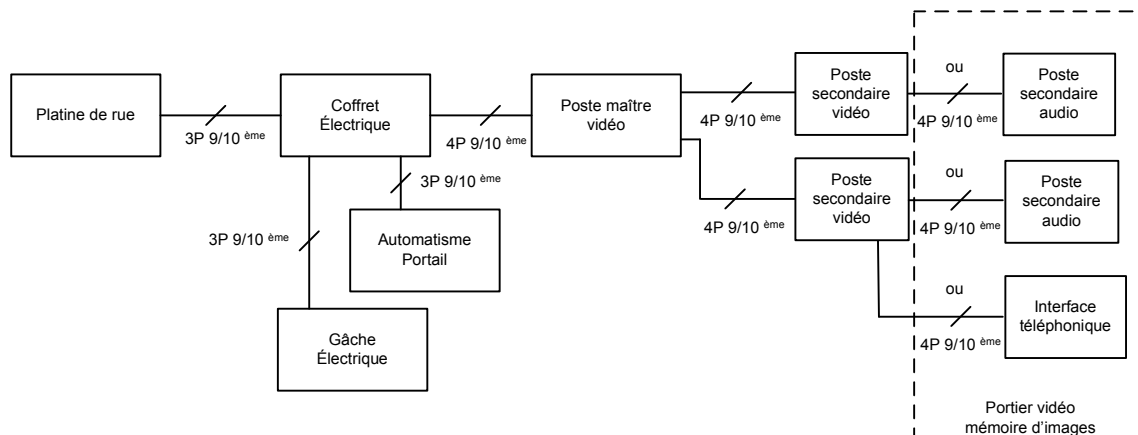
Platine de rue

3P 9/10 $^{ème}$

Coffret Électrique

4P 9/10 $^{ème}$

Poste maître vidéo

4P 9/10 $^{ème}$

Poste secondaire vidéo

ou

4P 9/10 $^{ème}$

Poste secondaire audio

3P 9/10 $^{ème}$

Automatisme Portail

3P 9/10 $^{ème}$

Gâche Électrique

4P 9/10 $^{ème}$

Poste secondaire vidéo

ou

4P 9/10 $^{ème}$

Poste secondaire audio

ou

Interface téléphonique

4P 9/10 $^{ème}$

Portier vidéo mémoire d'images